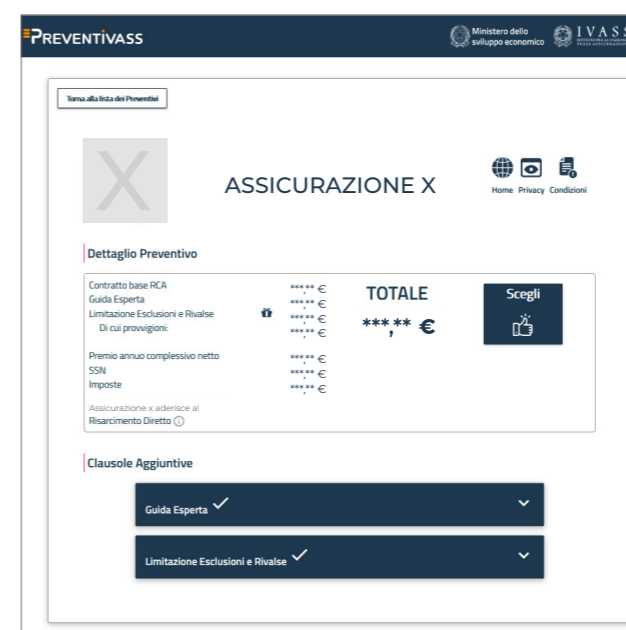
PREVENTIVASS

Ministero dello sviluppo economico

IVASS

Torna alla lista dei Preventivi

X

ASSICURAZIONE X

Home Privacy Condizioni

Dettaglio Preventivo

Contratto base RCA ***,** €
Guida Esperta ***,** €
Limitazione Esclusioni e Rivalse ***,** €
Di cui provvigioni: ***,** €

Premio annuo complessivo netto ***,** €
SSN ***,** €
Imposte ***,** €

Assicurazione x aderisce al
Risarcimento Diretto

TOTALE

***,** €

Scegli

Clausole Aggiuntive

Guida Esperta ✓

Limitazione Esclusioni e Rivalse ✓